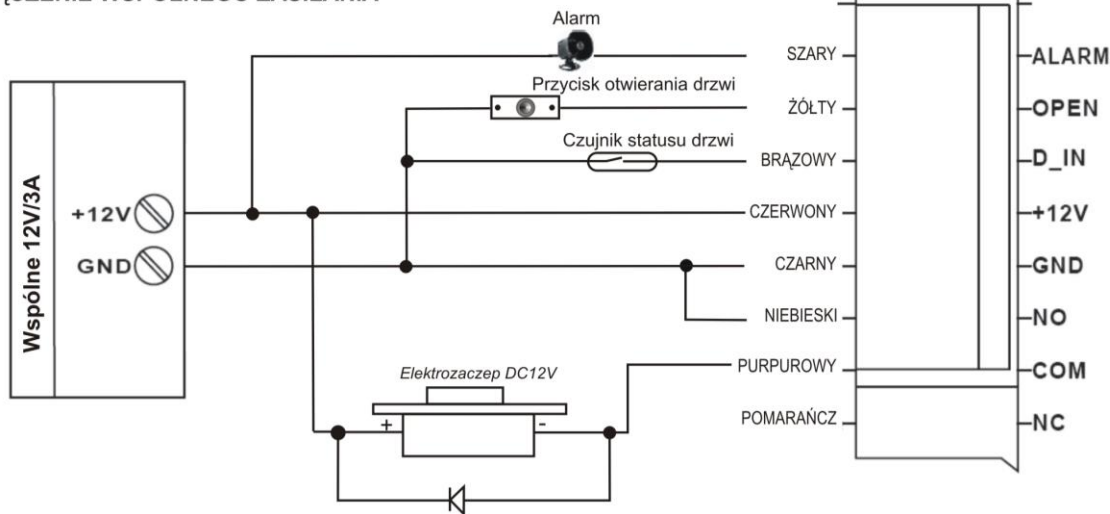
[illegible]

Alarm

Przycisk otwierania drzwi

Czujnik statusu drzwi

Wspólne 12V/3A

+12V

GND

SZARY

ŻÓŁTY

BRĄZOWY

CZERWONY

CZARNY

NIEBIESKI

PURPUROWY

POMARAŃCZ

ALARM

OPEN

D_IN

+12V

GND

NO

COM

NC

Elektrozaczep DC12V

+

-